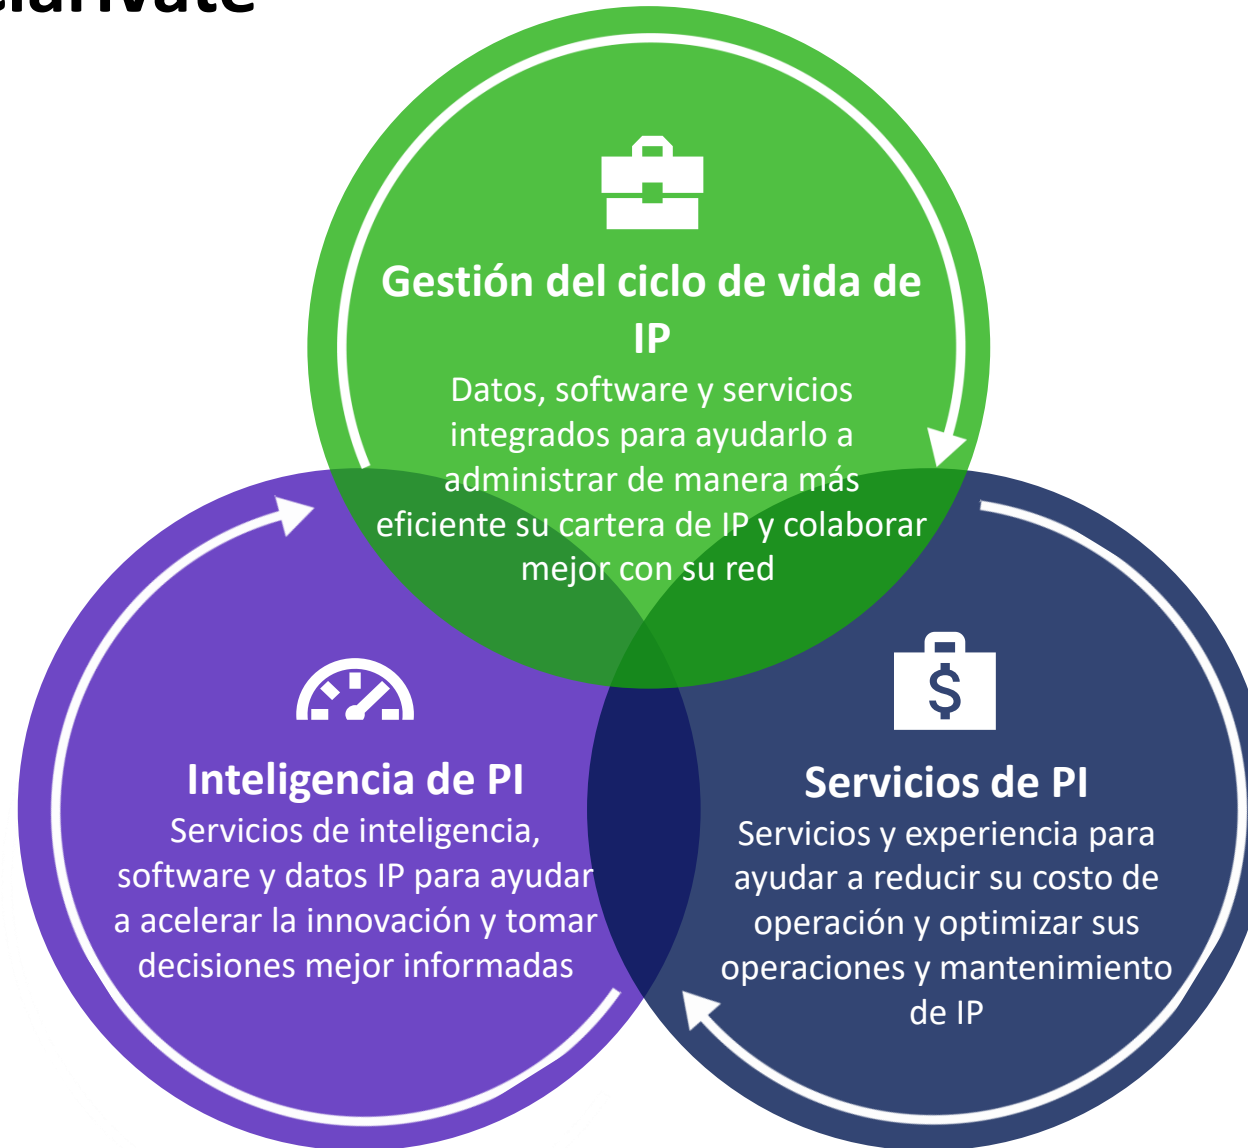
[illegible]

Gestión del ciclo de vida de IP

Datos, software y servicios integrados para ayudarlo a administrar de manera más eficiente su cartera de IP y colaborar mejor con su red

Inteligencia de PI

Servicios de inteligencia, software y datos IP para ayudar a acelerar la innovación y tomar decisiones mejor informadas

Servicios de PI

Servicios y experiencia para ayudar a reducir su costo de operación y optimizar sus operaciones y mantenimiento de IP